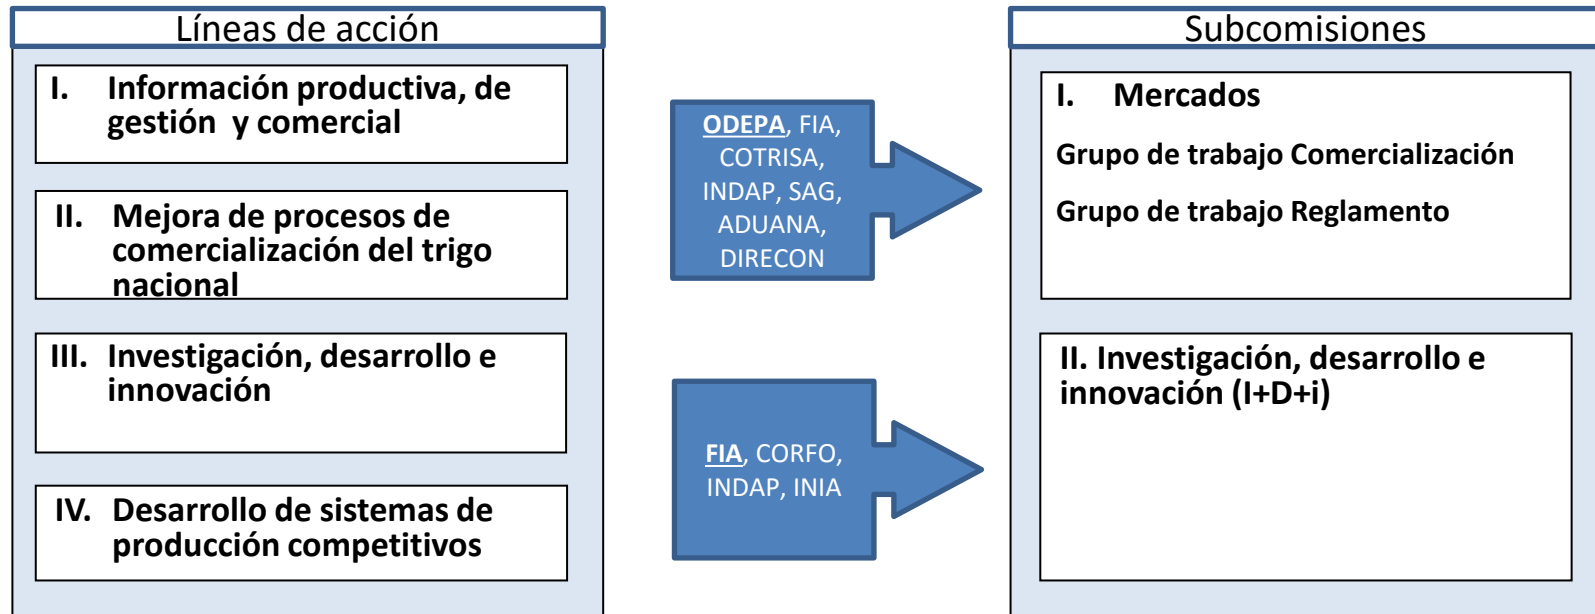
Líneas de acción

I. Información productiva, de gestión y comercial

II. Mejora de procesos de comercialización del trigo nacional

III. Investigación, desarrollo e innovación

IV. Desarrollo de sistemas de producción competitivos

ODEPA, FIA, COTRISA, INDAP, SAG, ADUANA, DIRECON

FIA, CORFO, INDAP, INIA

Subcomisiones

I. Mercados

Grupo de trabajo Comercialización

Grupo de trabajo Reglamento

II. Investigación, desarrollo e innovación (I+D+i)